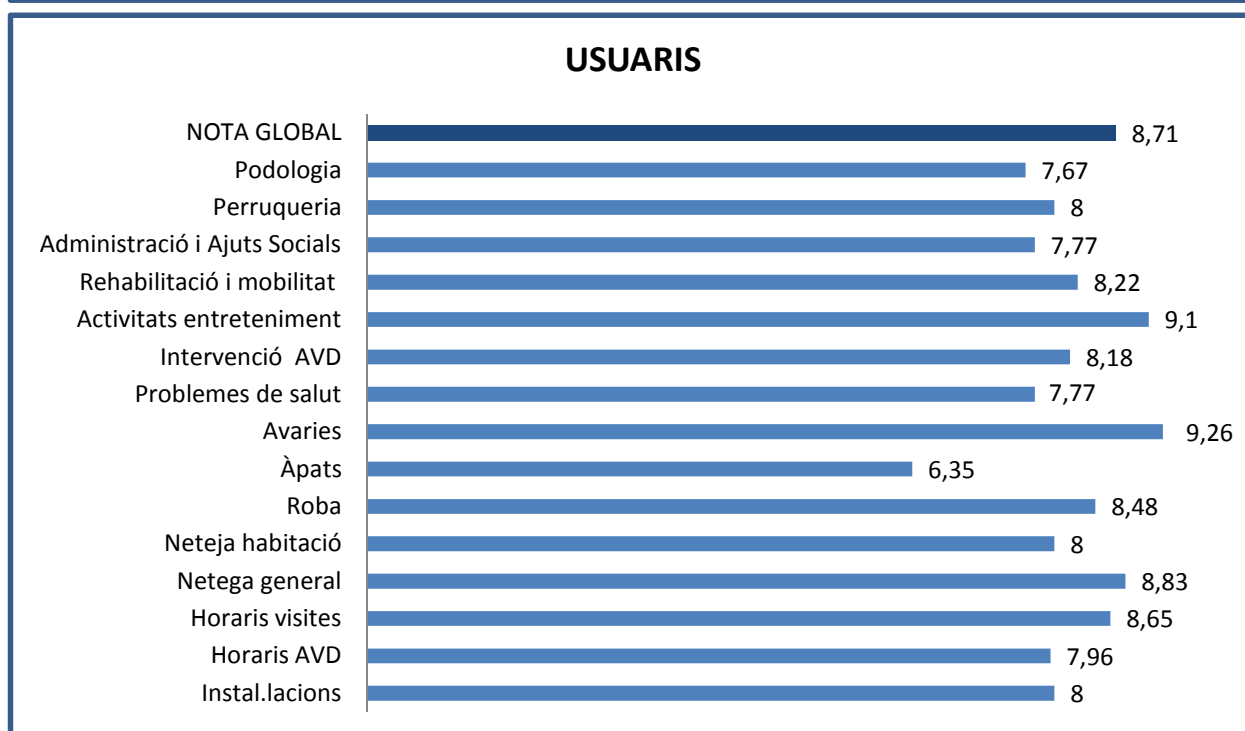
USUARIS

| | |
|---|---|
| NOTA GLOBAL | 8,71 |
| Podologia | 7,67 |
| Perruqueria | 8 |
| Administració i Ajuts Socials | 7,77 |
| Rehabilitació i mobilitat | 8,22 |
| Activitats entreteniment | 9,1 |
| Intervenció AVD | 8,18 |
| Problemes de salut | 7,77 |
| Avaries | 9,26 |
| Àpats | 6,35 |
| Roba | 8,48 |
| Neteja habitació | 8 |
| Netega general | 8,83 |
| Horaris visites | 8,65 |
| Horaris AVD | 7,96 |
| Instal.lacions | 8 |